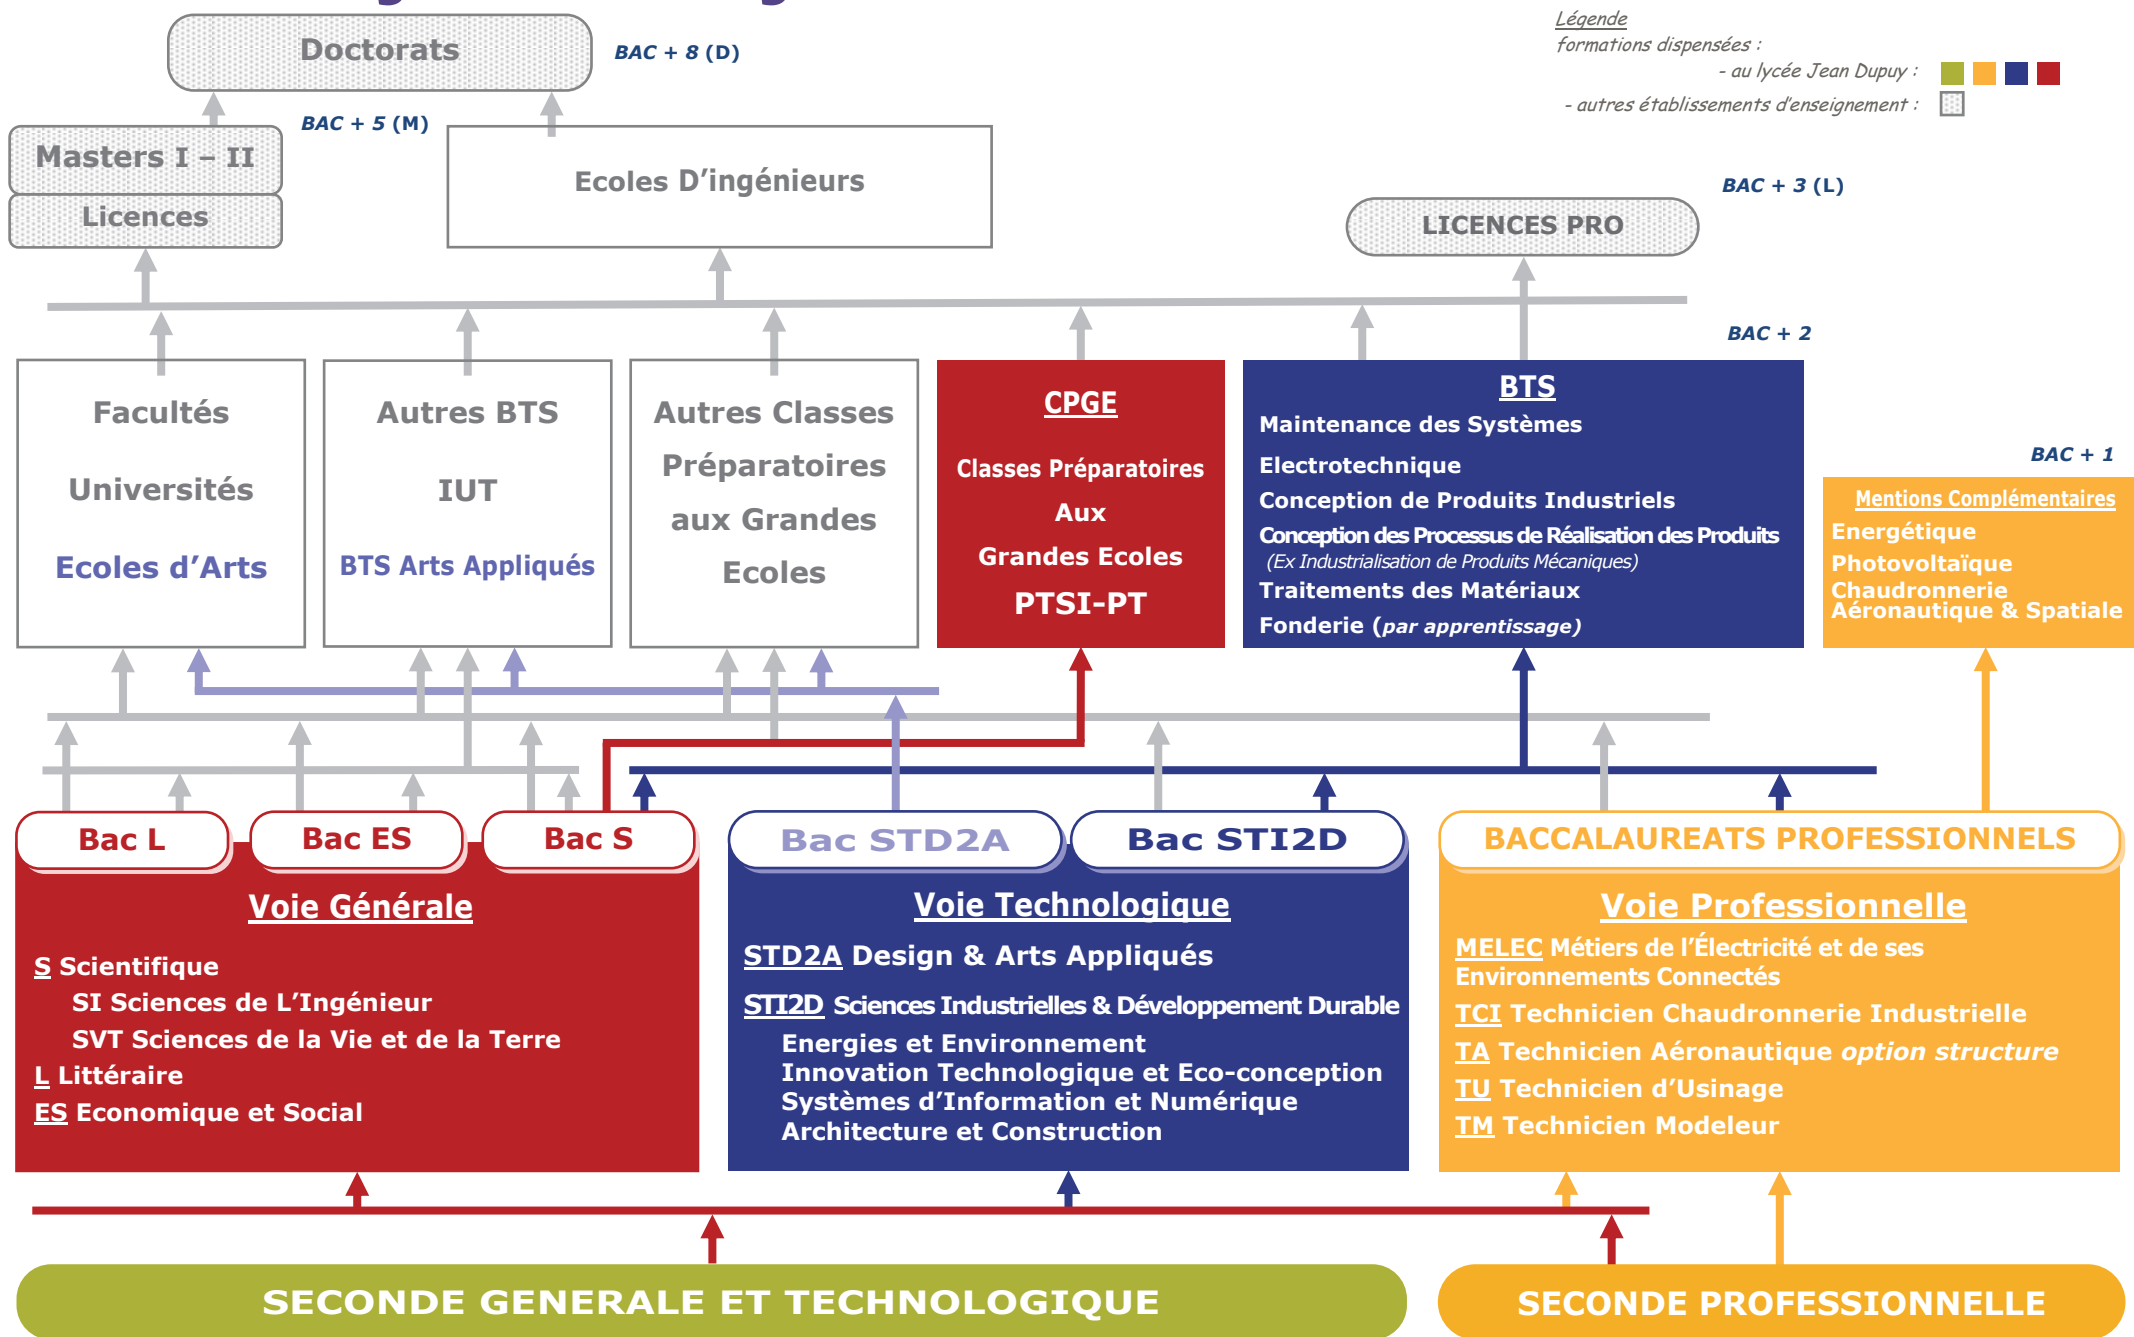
Doctorats

BAC + 8 (D)

Légende
formations dispensées :
- au lycée Jean Dupuy :
- autres établissements d'enseignement :

BAC + 5 (M)

Masters I – II

Licences

Ecoles D'ingénieurs

BAC + 3 (L)

LICENCES PRO

BAC + 2

Facultés

Universités

Ecoles d'Arts

Autres BTS

IUT

BTS Arts Appliqués

Autres Classes Préparatoires aux Grandes Ecoles

CPGE

Classes Préparatoires Aux Grandes Ecoles

PTSI-PT

BTS

Maintenance des Systèmes
Electrotechnique
Conception de Produits Industriels
Conception des Processus de Réalisation des Produits
(Ex Industrialisation de Produits Mécaniques)
Traitements des Matériaux
Fonderie (par apprentissage)

BAC + 1

Mentions Complémentaires
Energétique
Photovoltaïque
Chaudronnerie Aéronautique & Spatiale

Bac L

Bac ES

Bac S

Bac STD2A

Bac STI2D

BACCALAUREATS PROFESSIONNELS

Voie Générale

S Scientifique
SI Sciences de L'Ingénieur
SVT Sciences de la Vie et de la Terre
L Littéraire
ES Economique et Social

Voie Technologique

STD2A Design & Arts Appliqués

STI2D Sciences Industrielles & Développement Durable
Energies et Environnement
Innovation Technologique et Eco-conception
Systèmes d'Information et Numérique
Architecture et Construction

Voie Professionnelle

MELEC Métiers de l'Électricité et de ses Environnements Connectés
TCI Technicien Chaudronnerie Industrielle
TA Technicien Aéronautique option structure
TU Technicien d'Usinage
TM Technicien Modeleur

SECONDE GENERALE ET TECHNOLOGIQUE

SECONDE PROFESSIONNELLE